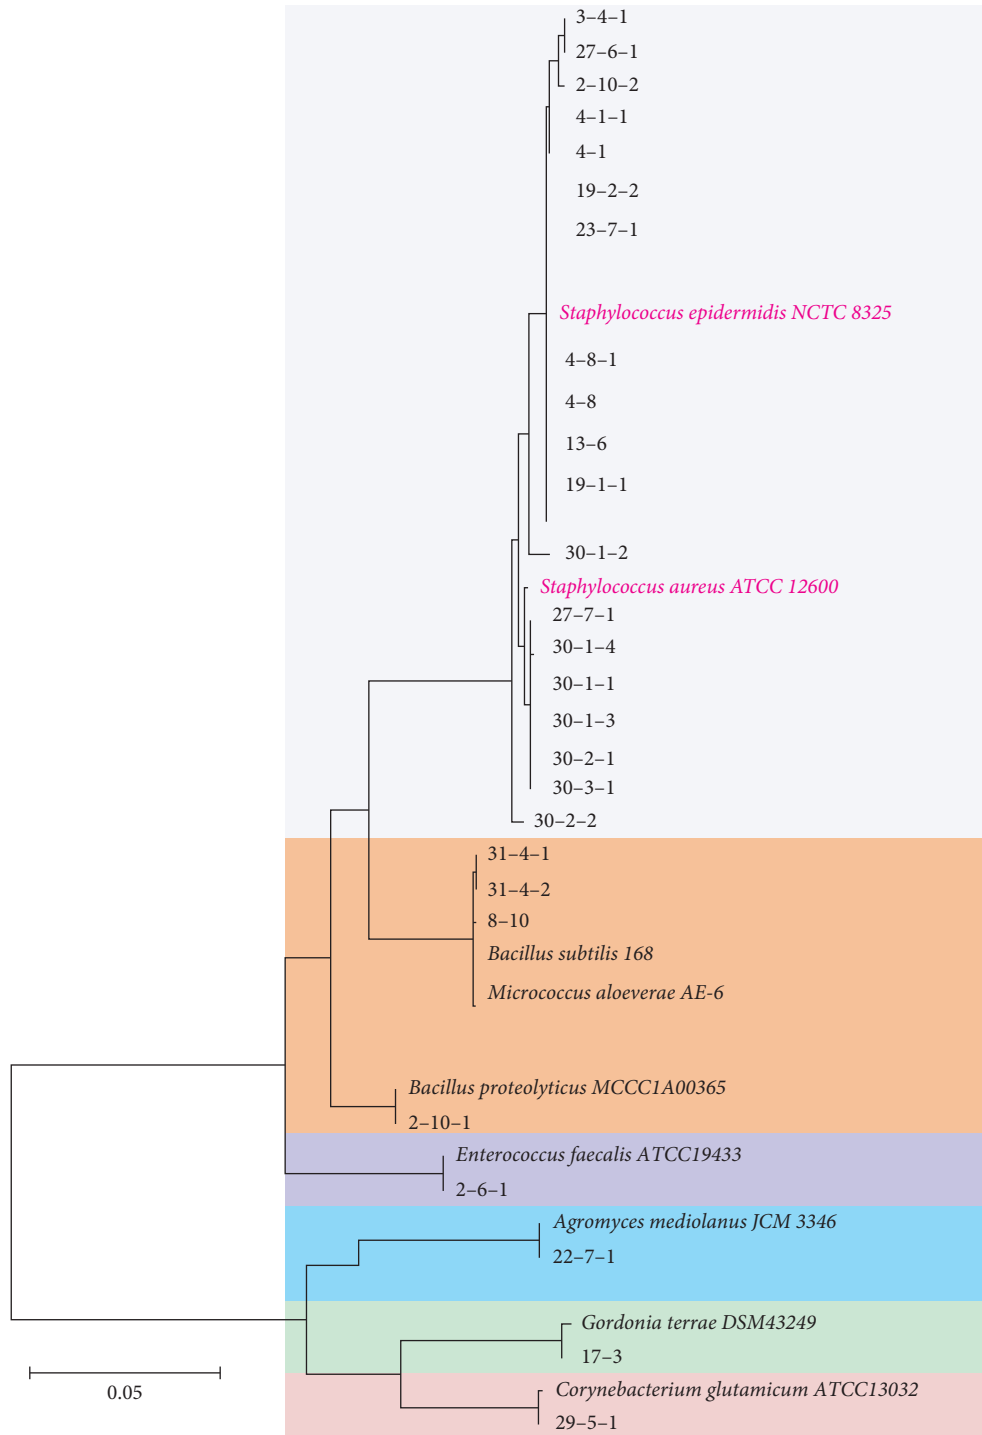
3–4–1
27–6–1
2–10–2
4–1–1
4–1
19–2–2
23–7–1
Staphylococcus epidermidis NCTC 8325
4–8–1
4–8
13–6
19–1–1
30–1–2
Staphylococcus aureus ATCC 12600
27–7–1
30–1–4
30–1–1
30–1–3
30–2–1
30–3–1
30–2–2
31–4–1
31–4–2
8–10
Bacillus subtilis 168
Micrococcus aloeverae AE-6
Bacillus proteolyticus MCCC1A00365
2–10–1
Enterococcus faecalis ATCC19433
2–6–1
Agromyces mediolanus JCM 3346
22–7–1
Gordonia terrae DSM43249
17–3
Corynebacterium glutamicum ATCC13032
29–5–1
0.05